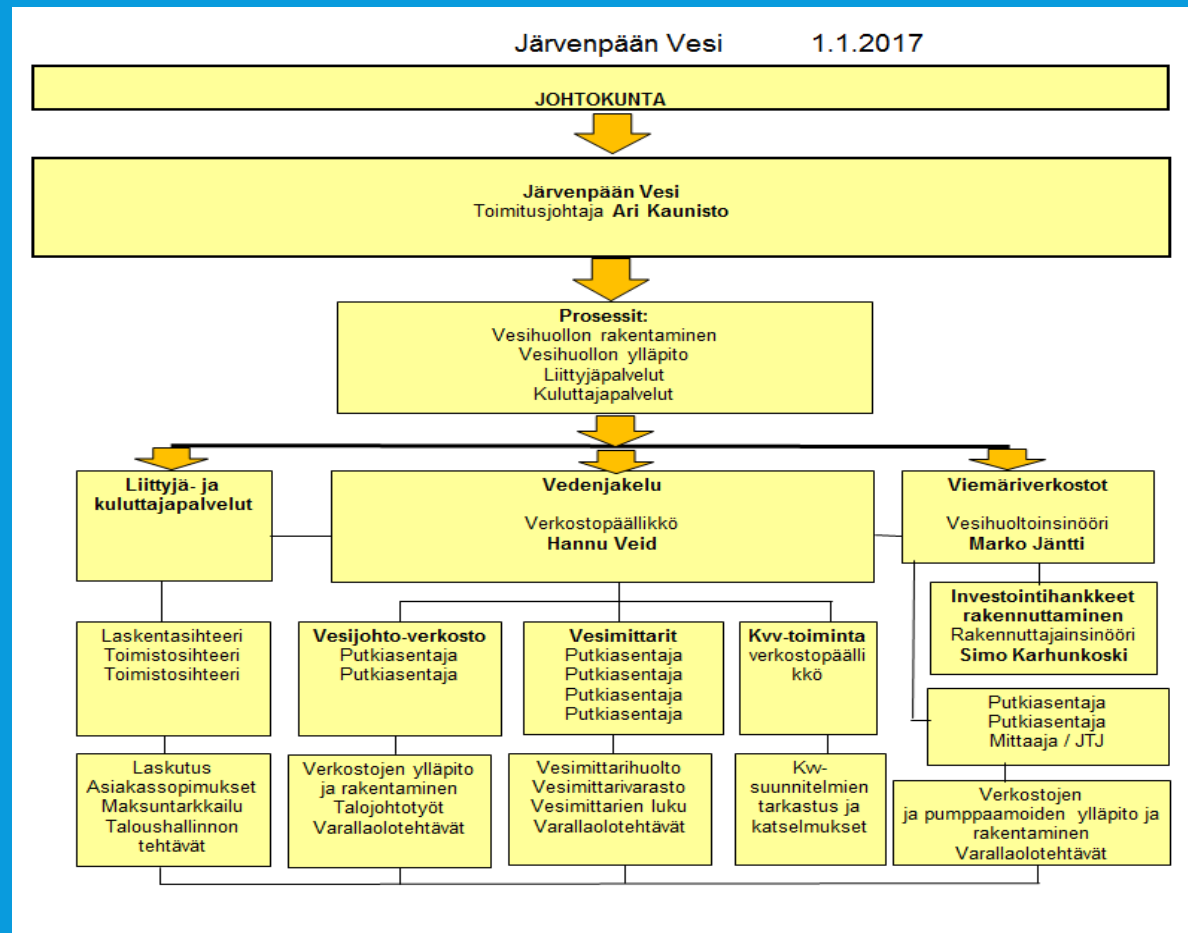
Järvenpään Vesi 1.1.2017

JOHTOKUNTA

Järvenpään Vesi
Toimitusjohtaja Ari Kaunisto

Prosessit:
Vesihuollon rakentaminen
Vesihuollon ylläpito
Liittyjäpalvelut
Kuluttajapalvelut

Liittyjä- ja kuluttajapalvelut

Vedenjakelu

Verkostopäällikkö
Hannu Veid

Viemäriverkostot

Vesihuoltoinsinööri
Marko Jäntti

Investointihankkeet rakennuttaminen
Rakennuttajainsinööri
Simo Karhunkoski

Laskentasihteeri
Toimistosihteeri
Toimistosihteeri

Vesijohto-verkosto
Putkiasentaja
Putkiasentaja

Vesimittarit
Putkiasentaja
Putkiasentaja
Putkiasentaja
Putkiasentaja

Kvv-toiminta
verkostopäällikkö

Putkiasentaja
Putkiasentaja
Mittaaja / JTJ

Laskutus
Asiakassopimukset
Maksuntarkkailu
Taloushallinnon tehtävät

Verkostojen ylläpito ja rakentaminen
Talojohtotyöt
Varallaolotehtävät

Vesimittarihuolto
Vesimittarivarasto
Vesimittarien luku
Varallaolotehtävät

Kw-suunnitelmien tarkastus ja katselmukset

Verkostojen ja pumppaamoiden ylläpito ja rakentaminen
Varallaolotehtävät